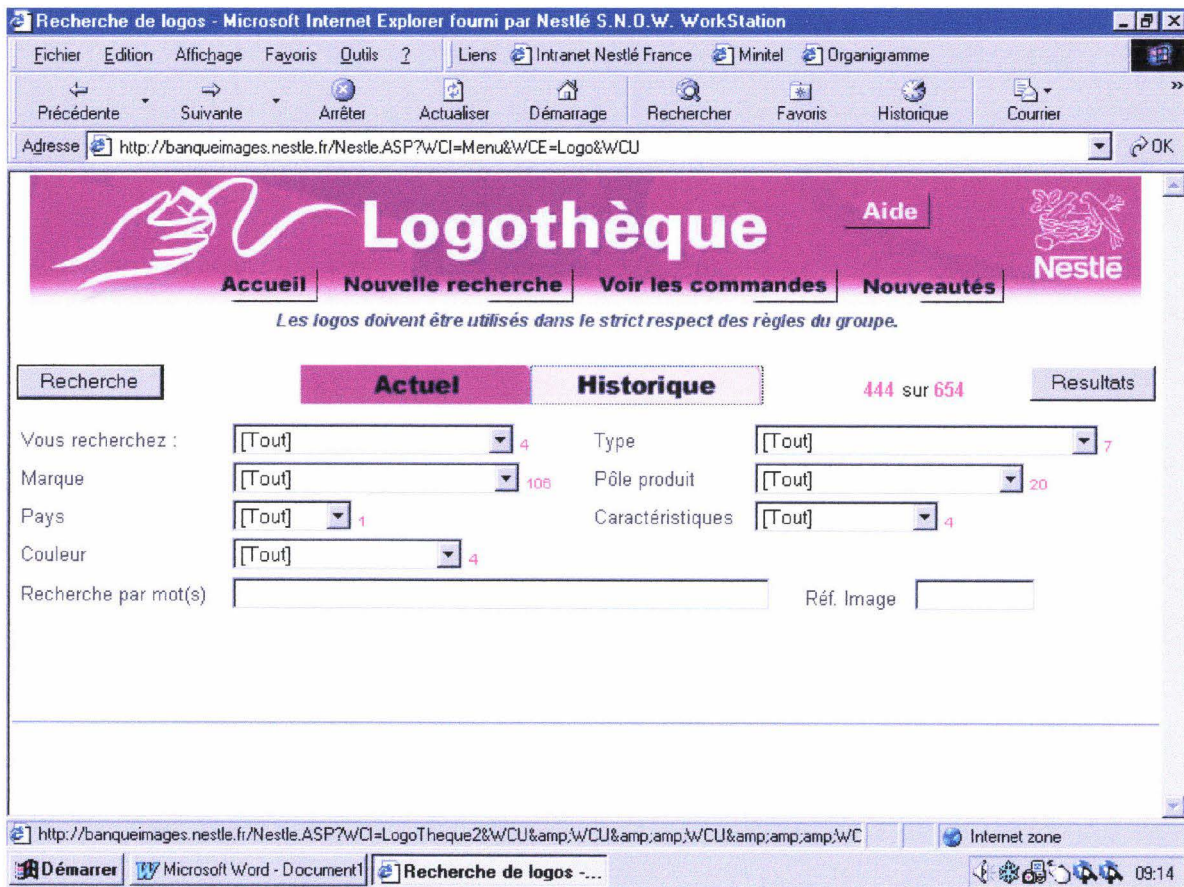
Recherche de logos - Microsoft Internet Explorer fourni par Nestlé S.N.O.W. WorkStation

Fichier Edition Affichage Favoris Outils ? Liens Intranet Nestlé France Minitel Organigramme

Précédente Suivante Arrêter Actualiser Démarrage Rechercher Favoris Historique Courrier

Adresse http://banqueimages.nestle.fr/Nestle.ASP?WCI=Menu&WCE=Logo&WCU OK

Logothèque

Aide

Nestlé

Accueil Nouvelle recherche Voir les commandes Nouveautés

Les logos doivent être utilisés dans le strict respect des règles du groupe.

Recherche

Actuel Historique

444 sur 654

Resultats

Vous recherchez : [Tout] 4

Type [Tout] 7

Marque [Tout] 106

Pôle produit [Tout] 20

Pays [Tout] 1

Caractéristiques [Tout] 4

Couleur [Tout] 4

Recherche par mot(s)

Réf. Image

http://banqueimages.nestle.fr/Nestle.ASP?WCI=LogoTheque2&WCU&amp;WCU&amp;amp;WCU&amp;amp;amp;WC

Internet zone

Démarrer Microsoft Word - Document1 Recherche de logos -...

09:14